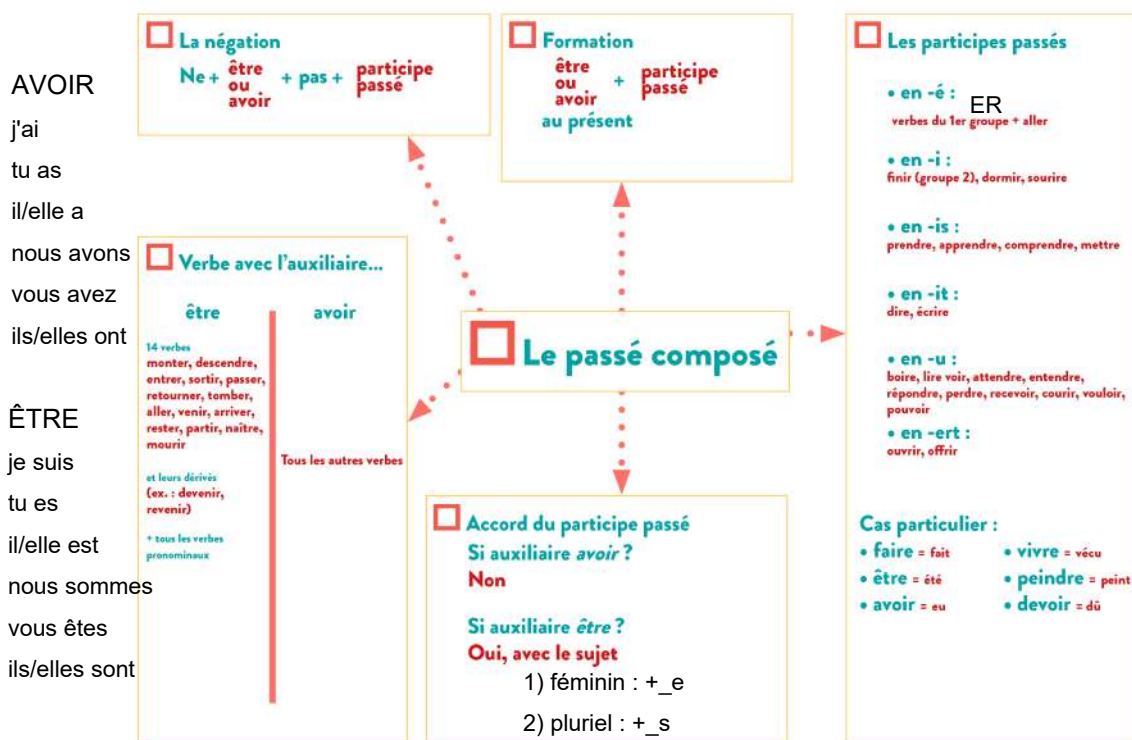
AVOIR
j'ai
tu as
il/elle a
nous avons
vous avez
ils/elles ont

ÊTRE
je suis
tu es
il/elle est
nous sommes
vous êtes
ils/elles sont

La négation
Ne + être ou avoir + pas + participe passé

Formation
être ou avoir + participe passé
au présent

Les participes passés

• en -é : ER
verbes du 1er groupe + aller

• en -i :
finir (groupe 2), dormir, sourire

• en -is :
prendre, apprendre, comprendre, mettre

• en -it :
dire, écrire

• en -u :
boire, lire voir, attendre, entendre, répondre, perdre, recevoir, courir, vouloir, pouvoir

• en -ert :
ouvrir, offrir

Cas particulier :
• faire = fait
• être = été
• avoir = eu
• vivre = vécu
• peindre = peint
• devoir = dû

Verbe avec l'auxiliaire...

être
14 verbes
monter, descendre, entrer, sortir, passer, retourner, tomber, aller, venir, arriver, rester, partir, naître, mourir

et leurs dérivés (ex. : devenir, revenir)

+ tous les verbes pronominaux

avoir
Tous les autres verbes

Le passé composé

Accord du participe passé
Si auxiliaire *avoir* ?
Non

Si auxiliaire *être* ?
Oui, avec le sujet
1) féminin : +_e
2) pluriel : +_s